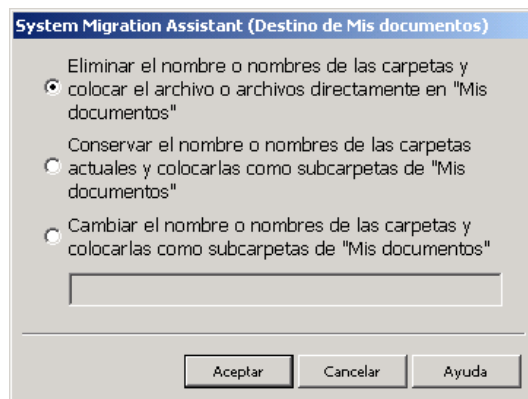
System Migration Assistant (Destino de Mis documentos)

Eliminar el nombre o nombres de las carpetas y colocar el archivo o archivos directamente en "Mis documentos"

Conservar el nombre o nombres de las carpetas actuales y colocarlas como subcarpetas de "Mis documentos"

Cambiar el nombre o nombres de las carpetas y colocarlas como subcarpetas de "Mis documentos"

Aceptar Cancelar Ayuda